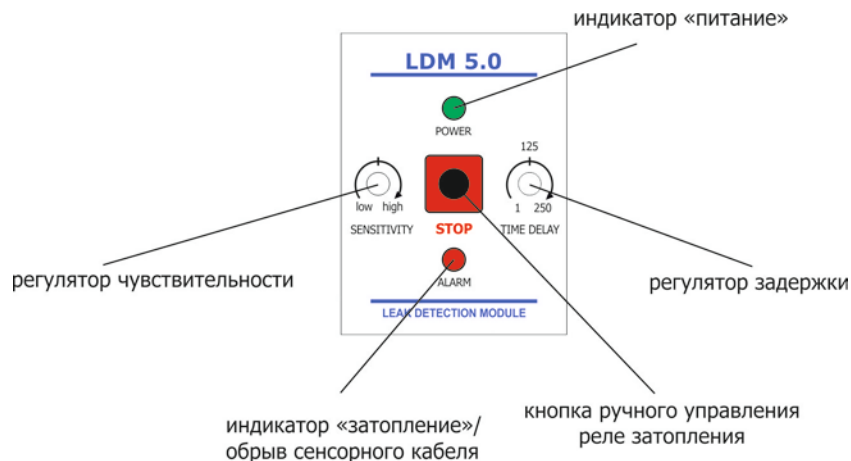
индикатор «питание»

LDM 5.0

POWER

125

low high

SENSITIVITY

STOP

1 250

TIME DELAY

регулятор чувствительности

регулятор задержки

ALARM

LEAK DETECTION MODULE

индикатор «затопление»/ обрыв сенсорного кабеля

кнопка ручного управления реле затопления